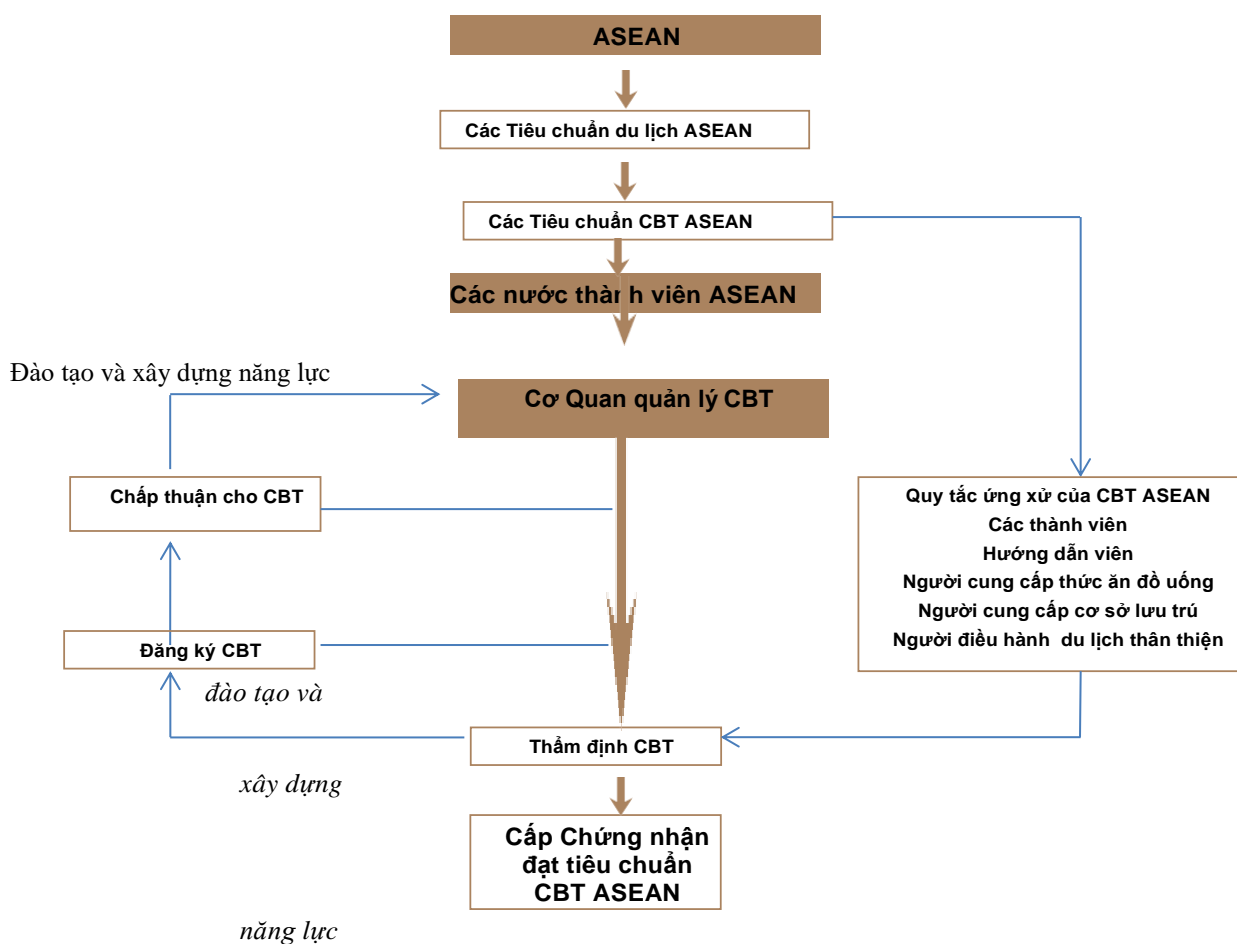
ASEAN

Các Tiêu chuẩn du lịch ASEAN

Các Tiêu chuẩn CBT ASEAN

Các nước thành viên ASEAN

Đào tạo và xây dựng năng lực

Cơ Quan quản lý CBT

Chấp thuận cho CBT

Quy tắc ứng xử của CBT ASEAN
Các thành viên
Hướng dẫn viên
Người cung cấp thức ăn đồ uống
Người cung cấp cơ sở lưu trú
Người điều hành du lịch thân thiện

Đăng ký CBT

đào tạo và

Thẩm định CBT

xây dựng

Cấp Chứng nhận đạt tiêu chuẩn CBT ASEAN

năng lực